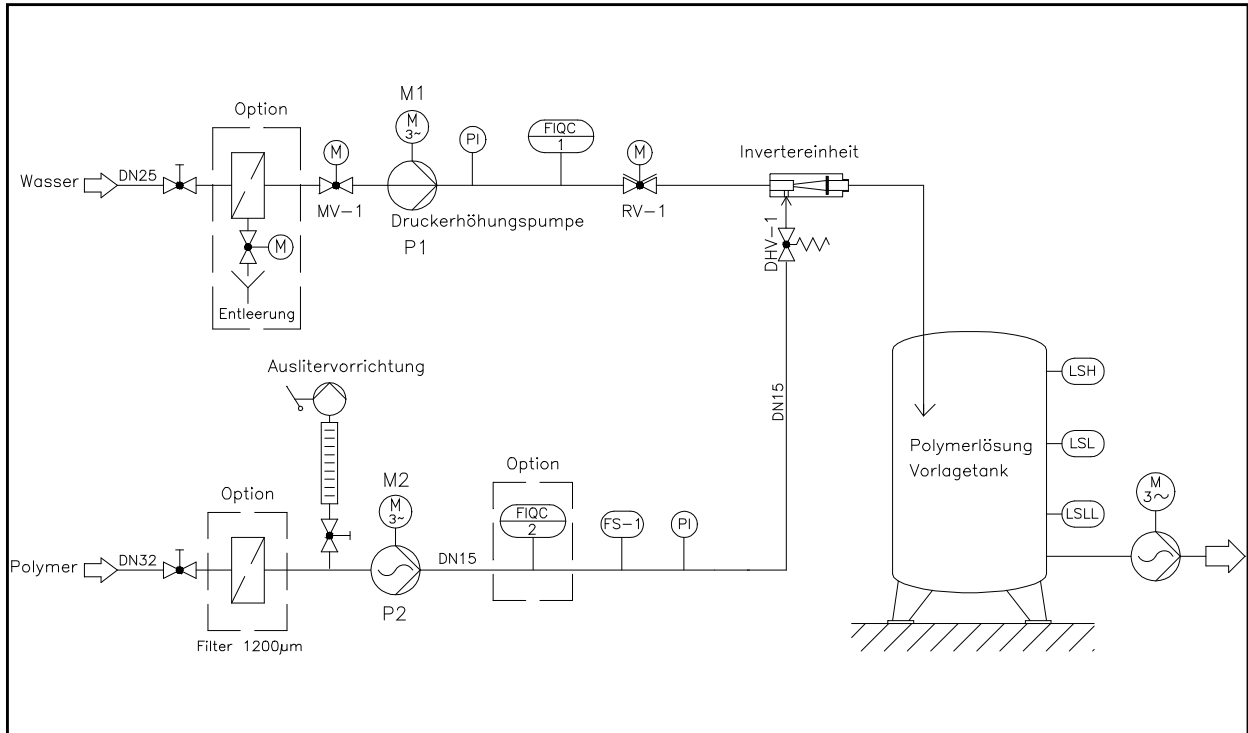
Option

M1

M

3~

PI

FIQC

1

M

Invertereinheit

Wasser

DN25

M

MV−1

Druckerhöhungspumpe

P1

RV−1

DHV−1

M

Entleerung

Auslitervorrichtung

DN15

LSH

Polymerlösung

Vorlagetank

LSL

Option

M

3~

Option

M2

M

3~

FIQC

2

FS−1

PI

LSLL

Polymer

DN32

DN15

P2

Filter 1200μm